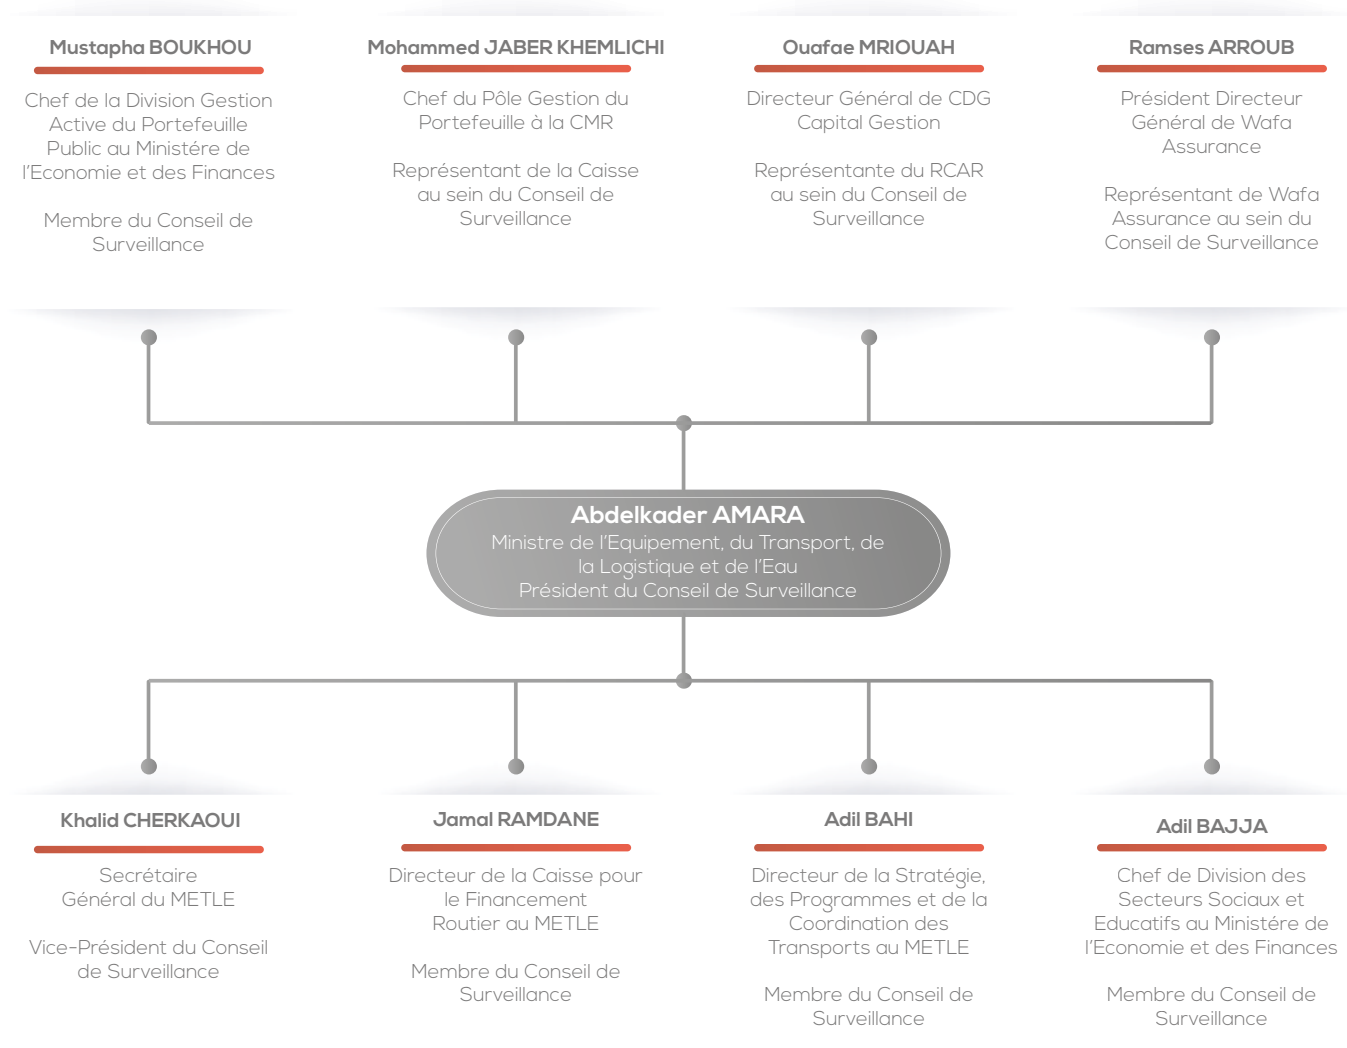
Mustapha BOUKHOU

Chef de la Division Gestion Active du Portefeuille Public au Ministére de l'Economie et des Finances

Membre du Conseil de Surveillance

Mohammed JABER KHEMLICHI

Chef du Pôle Gestion du Portefeuille à la CMR

Représentant de la Caisse au sein du Conseil de Surveillance

Ouafae MRIOUAH

Directeur Général de CDG Capital Gestion

Représentante du RCAR au sein du Conseil de Surveillance

Ramses ARROUB

Président Directeur Général de Wafa Assurance

Représentant de Wafa Assurance au sein du Conseil de Surveillance

Abdelkader AMARA
Ministre de l'Equipement, du Transport, de la Logistique et de l'Eau
Président du Conseil de Surveillance

Khalid CHERKAOUI

Secrétaire Général du METLE

Vice-Président du Conseil de Surveillance

Jamal RAMDANE

Directeur de la Caisse pour le Financement Routier au METLE

Membre du Conseil de Surveillance

Adil BAHI

Directeur de la Stratégie, des Programmes et de la Coordination des Transports au METLE

Membre du Conseil de Surveillance

Adil BAJJA

Chef de Division des Secteurs Sociaux et Educatifs au Ministére de l'Economie et des Finances

Membre du Conseil de Surveillance